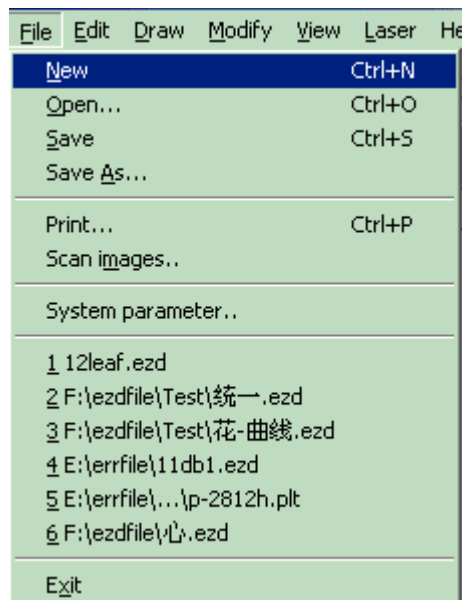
File Edit Draw Modify View Laser He

New Ctrl+N
Open... Ctrl+O
Save Ctrl+S
Save As...

Print... Ctrl+P
Scan images..

System parameter..

1 12leaf.ezd
2 F:\ezdfile\Test\统一.ezd
3 F:\ezdfile\Test\花-曲线.ezd
4 E:\errfile\11db1.ezd
5 E:\errfile\...\p-2812h.plt
6 F:\ezdfile\心.ezd

Exit